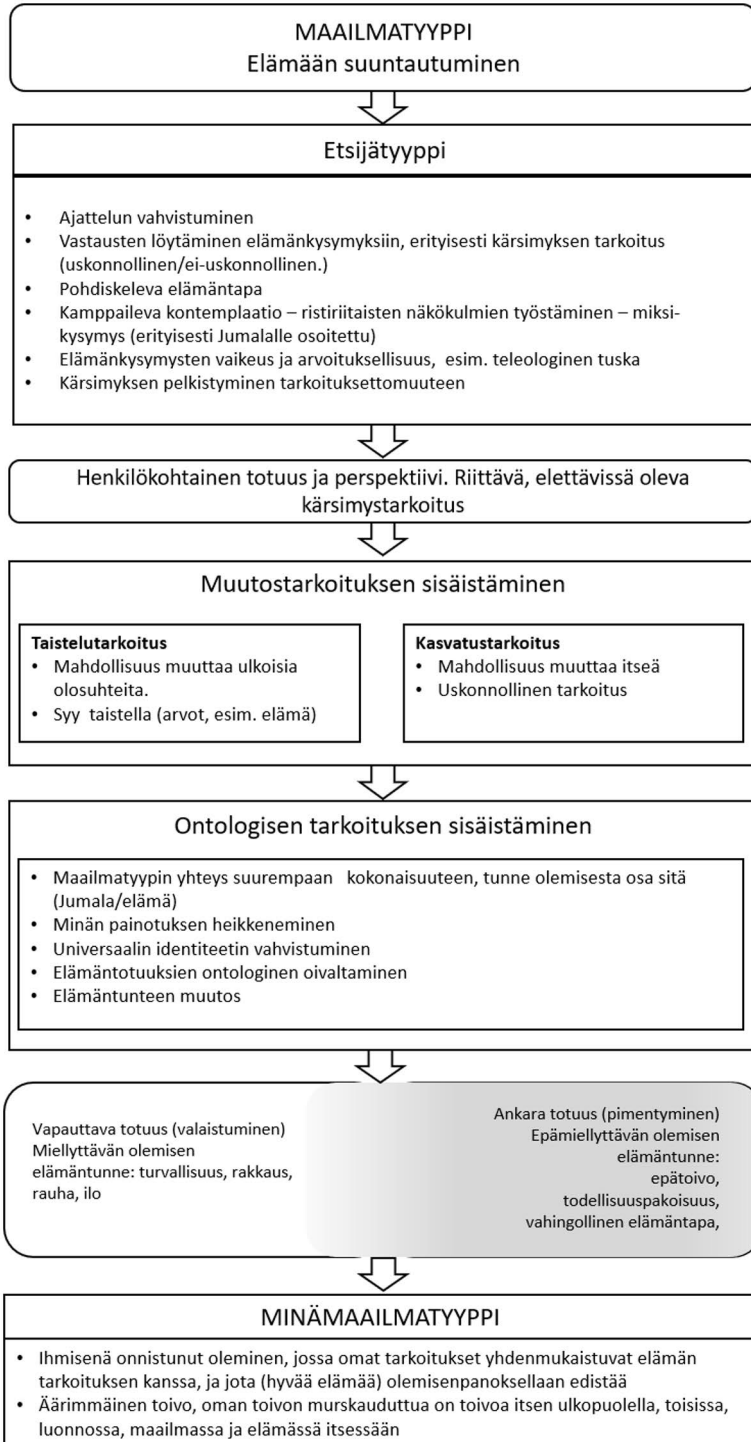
MAAILMATYYPPI
Elämään suuntautuminen

Etsijätyyppi

- Ajattelun vahvistuminen
- Vastausten löytäminen elämänkysymyksiin, erityisesti kärsimyksen tarkoitus (uskonnollinen/ei-uskonnollinen.)
- Pohdiskeleva elämäntapa
- Kamppaileva kontemplaatio – ristiriitaisten näkökulmien työstäminen – miksi-kysymys (erityisesti Jumalalle osoitettu)
- Elämänkysymysten vaikeus ja arvoituksellisuus, esim. teleologinen tuska
- Kärsimyksen pelkistyminen tarkoituksettomuuteen

Henkilökohtainen totuus ja perspektiivi. Riittävä, elettävissä oleva kärsimystarkoitus

Muutostarkoituksen sisäistäminen

**Taistelutarkoitus**
- Mahdollisuus muuttaa ulkoisia olosuhteita.
- Syy taistella (arvot, esim. elämä)

**Kasvatustarkoitus**
- Mahdollisuus muuttaa itseä
- Uskonnollinen tarkoitus

Ontologisen tarkoituksen sisäistäminen

- Maailmatyypin yhteys suurempaan kokonaisuuteen, tunne olemisesta osa sitä (Jumala/elämä)
- Minän painotuksen heikkeneminen
- Universaalin identiteetin vahvistuminen
- Elämäntotuuksien ontologinen oivaltaminen
- Elämäntunteen muutos

Vapauttava totuus (valaistuminen)
Miellyttävän olemisen elämäntunne: turvallisuus, rakkaus, rauha, ilo

Ankara totuus (pimentyminen)
Epämiellyttävän olemisen elämäntunne:
epätoivo,
todellisuuspakoisuus,
vahingollinen elämäntapa,

MINÄMAAILMATYYPPI

- Ihmisenä onnistunut oleminen, jossa omat tarkoitukset yhdenmukaistuvat elämän tarkoituksen kanssa, ja jota (hyvää elämää) olemisenpanoksellaan edistää
- Äärimmäinen toivo, oman toivon murskauduttua on toivoa itsen ulkopuolella, toisissa, luonnossa, maailmassa ja elämässä itsessään